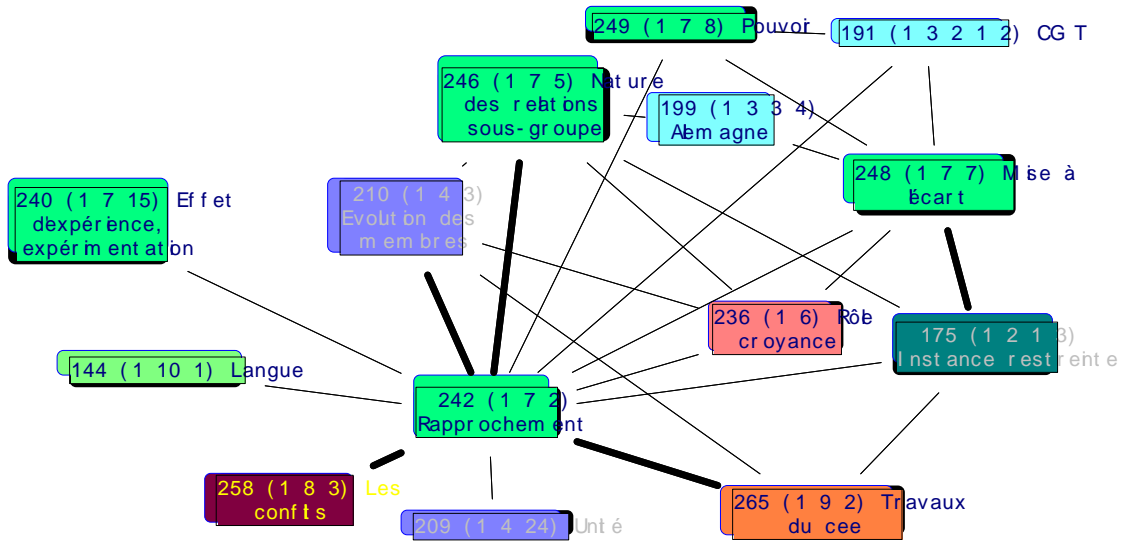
249 (1 7 8) Pouvoir

191 (1 3 2 1 2) CGT

246 (1 7 5) Nature des relations sous-groupe

199 (1 3 3 4) Alemagne

248 (1 7 7) Mise à lécart

240 (1 7 15) Effet dexpérience, expérimentation

210 (1 4 3) Evolution des membres

236 (1 6) Rôle croyance

175 (1 2 1 3) Instance restreinte

144 (1 10 1) Langue

242 (1 7 2) Rapprochement

258 (1 8 3) Les confits

209 (1 4 24) Unité

265 (1 9 2) Travaux du cee